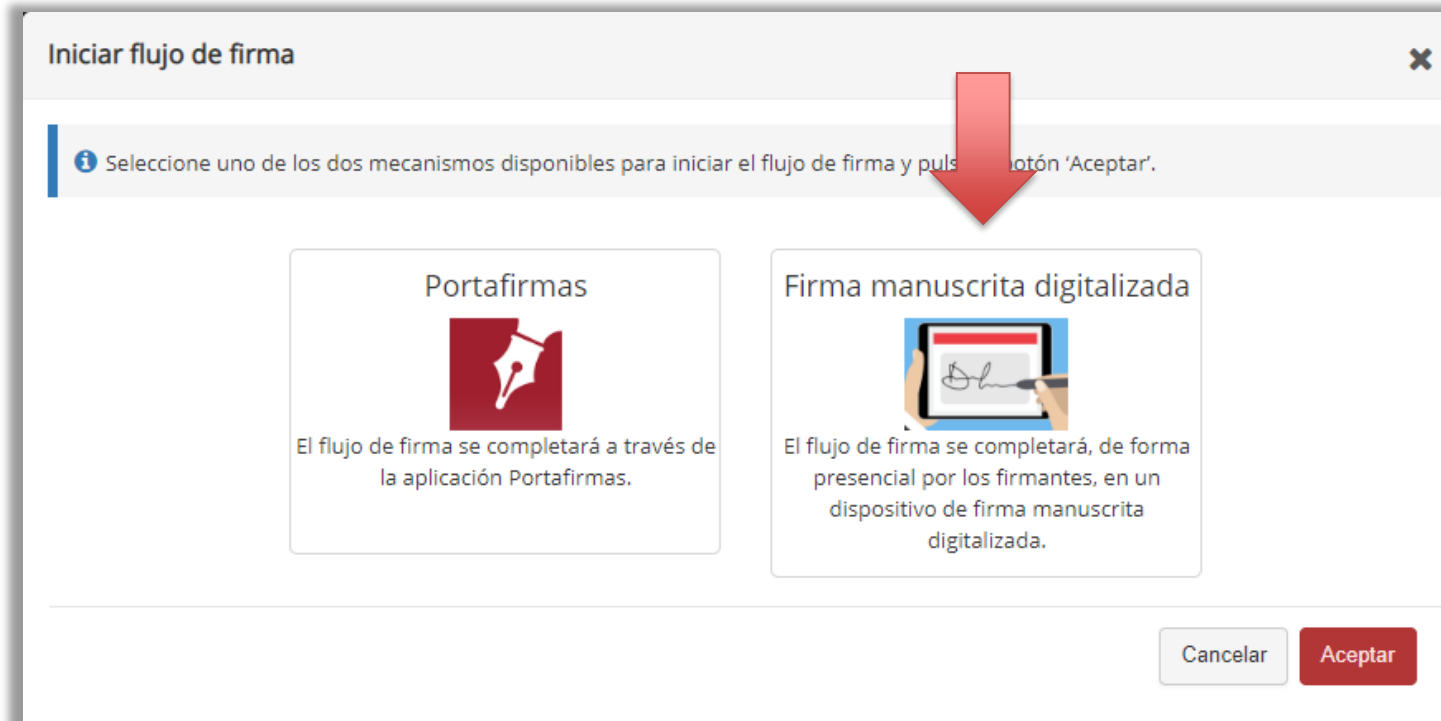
Iniciar flujo de firma

✖

Seleccione uno de los dos mecanismos disponibles para iniciar el flujo de firma y puls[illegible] otón 'Aceptar'.

Portafirmas

El flujo de firma se completará a través de la aplicación Portafirmas.

Firma manuscrita digitalizada

El flujo de firma se completará, de forma presencial por los firmantes, en un dispositivo de firma manuscrita digitalizada.

Cancelar

Aceptar